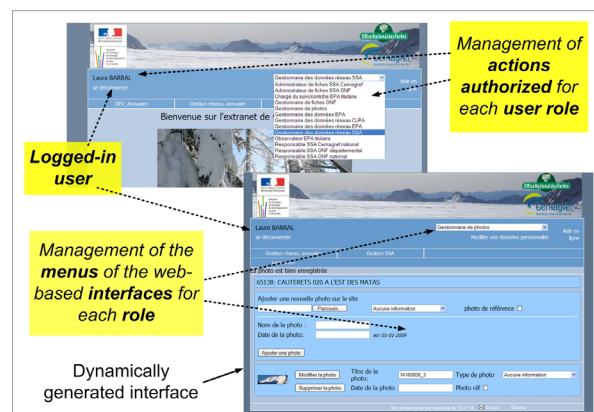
Office National des Forêts

Laure BARRAL
se déconnecter

Gestionnaire des données réseau SSA

Aide en ligne

Administrateur des fiches SSA Cemagref
Administrateur fiches SSA ONF
Chargé du suivi/contrôle EPA titulaire
Gestionnaire de fiches ONF
Gestionnaire de photos
Gestionnaire des données EPA
Gestionnaire des données réseau CLPA
Gestionnaire des données réseau EPA
Gestionnaire des données réseau SSA
Observateur EPA titulaire
Responsable SSA Cemagref national
Responsable SSA ONF départemental
Responsable SSA ONF national

DEV_Annuaire
Gestion réseau_annuaire

Bienvenue sur l'extranet de

Management of actions authorized for each user role

Logged-in user

Office National des Forêts
Cemagref

Laure BARRAL
se déconnecter

Gestionnaire de photos

Modifier vos données personnelles

Aide en ligne

Gestion réseau_annuaire
Gestion SSA

La photo est bien enregistrée

65138: CAUTERETS 020 A L'EST DES MATAS

Ajouter une nouvelle photo sur le site
Parcourir...
Aucune information
photo de référence

Nom de la photo :
Date de la photo:
au: 01-01-2009

Ajouter une photo

Modifier la photo
Supprimer la photo
Titre de la photo:
74180008_5
Date de la photo:
Type de photo
Aucune information
Photo réf

Management of the menus of the web-based interfaces for each role

Dynamically generated interface

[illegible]